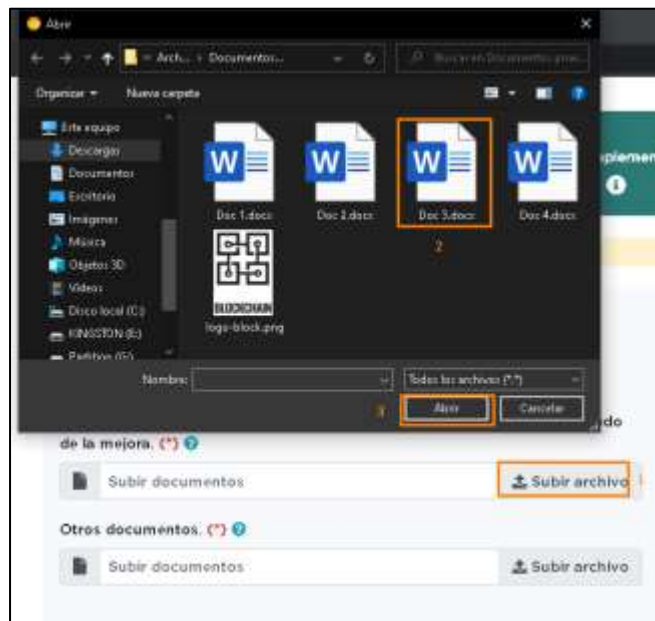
Abrir

Arch... › Documentos...

Buscar en Documentos...

Organizar ▾ Nueva carpeta

Este equipo
Descargas
Documentos
Escritorio
Imágenes
Música
Objetos 3D
Videos
Disco local (C:)
KINGSTON (E:)
Partition (G:)

Doc 1.docx
Doc 2.docx
Doc 3.docx
Doc 4.docx
BLOCKCHAIN
logo-block.png

2

Nombre:

Todos los archivos (*.*)

3

Abrir

Cancelar

plemen

do

de la mejora. (*)

Subir documentos

Subir archivo

1

Otros documentos. (*)

Subir documentos

Subir archivo